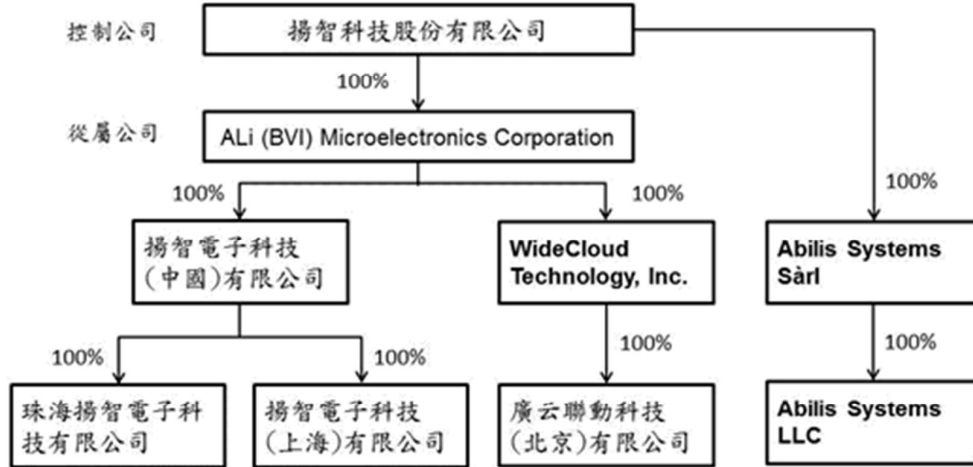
控制公司

揚智科技股份有限公司

100%

從屬公司

ALi (BVI) Microelectronics Corporation

100%

100%

100%

揚智電子科技(中國)有限公司

WideCloud Technology, Inc.

Abilis Systems Sàrl

100%

100%

100%

100%

珠海揚智電子科技有限公司

揚智電子科技(上海)有限公司

廣云聯動科技(北京)有限公司

Abilis Systems LLC